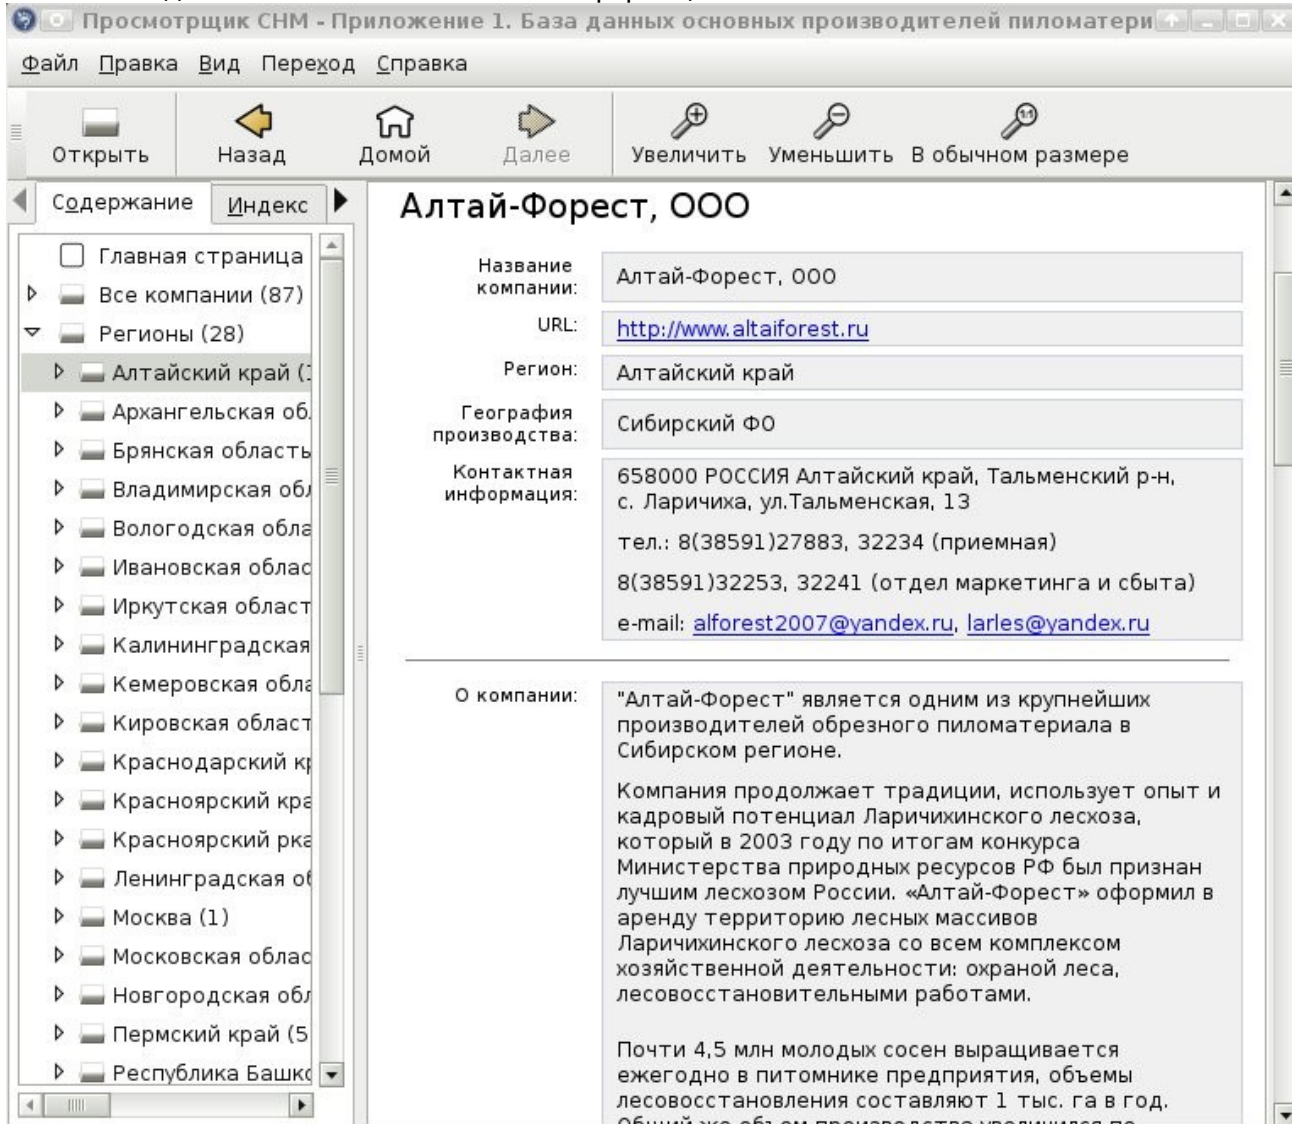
Просмотрщик CHM - Приложение 1. База данных основных производителей пиломатери

Файл Правка Вид Переход Справка

Открыть Назад Домой Далее Увеличить Уменьшить В обычном размере

Содержание Индекс

Главная страница
Все компании (87)
Регионы (28)
Алтайский край ([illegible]
Архангельская об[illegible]
Брянская область
Владимирская об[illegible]
Вологодская обла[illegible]
Ивановская облас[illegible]
Иркутская област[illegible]
Калининградская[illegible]
Кемеровская обла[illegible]
Кировская област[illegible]
Краснодарский к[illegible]
Красноярский кра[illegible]
Красноярский рка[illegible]
Ленинградская о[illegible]
Москва (1)
Московская облас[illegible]
Новгородская об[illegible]
Пермский край (5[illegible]
Республика Башк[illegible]

Алтай-Форест, ООО

| | |
|---|---|
| Название компании: | Алтай-Форест, ООО |
| URL: | http://www.altaiforest.ru |
| Регион: | Алтайский край |
| География производства: | Сибирский ФО |
| Контактная информация: | 658000 РОССИЯ Алтайский край, Тальменский р-н, с. Ларичиха, ул.Тальменская, 13<br>тел.: 8(38591)27883, 32234 (приемная)<br>8(38591)32253, 32241 (отдел маркетинга и сбыта)<br>e-mail: alforest2007@yandex.ru, larles@yandex.ru |

О компании:

"Алтай-Форест" является одним из крупнейших производителей обрезного пиломатериала в Сибирском регионе.

Компания продолжает традиции, использует опыт и кадровый потенциал Ларичихинского лесхоза, который в 2003 году по итогам конкурса Министерства природных ресурсов РФ был признан лучшим лесхозом России. «Алтай-Форест» оформил в аренду территорию лесных массивов Ларичихинского лесхоза со всем комплексом хозяйственной деятельности: охраной леса, лесовосстановительными работами.

Почти 4,5 млн молодых сосен выращивается ежегодно в питомнике предприятия, объемы лесовосстановления составляют 1 тыс. га в год. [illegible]